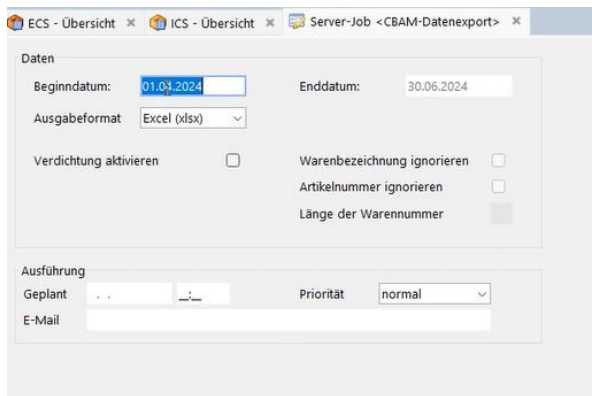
ECS - Übersicht × ICS - Übersicht × Server-Job <CBAM-Datenexport> ×

Daten

Beginndatum: 01.04.2024

Enddatum: 30.06.2024

Ausgabeformat Excel (xlsx)

Verdichtung aktivieren

Warenbezeichnung ignorieren

Artikelnummer ignorieren

Länge der Warennummer

Ausführung

Geplant . . _:_

Priorität normal

E-Mail